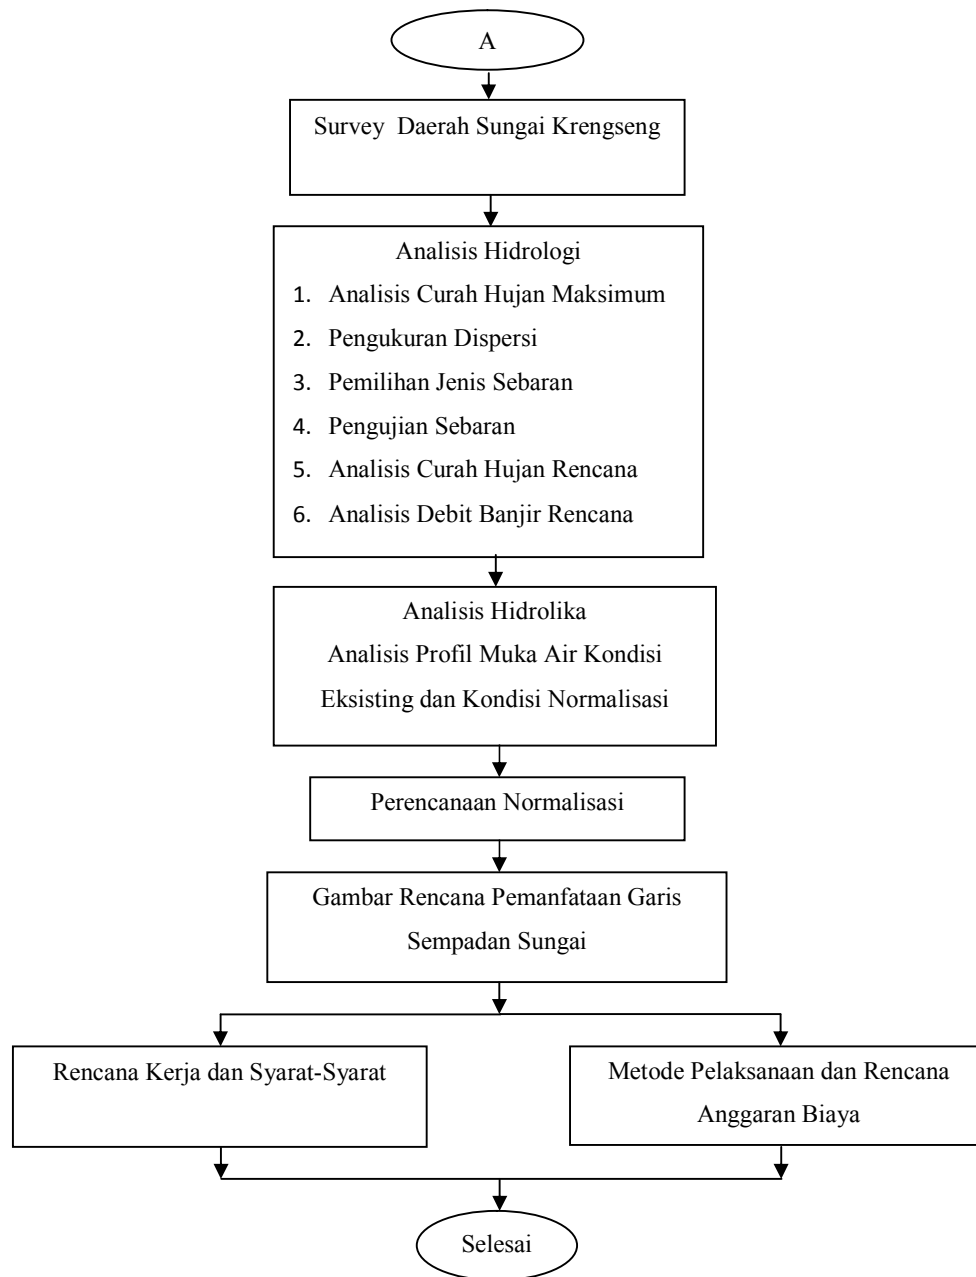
A

Survey Daerah Sungai Krengseng

Analisis Hidrologi
1. Analisis Curah Hujan Maksimum
2. Pengukuran Dispersi
3. Pemilihan Jenis Sebaran
4. Pengujian Sebaran
5. Analisis Curah Hujan Rencana
6. Analisis Debit Banjir Rencana

Analisis Hidrolika
Analisis Profil Muka Air Kondisi Eksisting dan Kondisi Normalisasi

Perencanaan Normalisasi

Gambar Rencana Pemanfataan Garis Sempadan Sungai

Rencana Kerja dan Syarat-Syarat

Metode Pelaksanaan dan Rencana Anggaran Biaya

Selesai